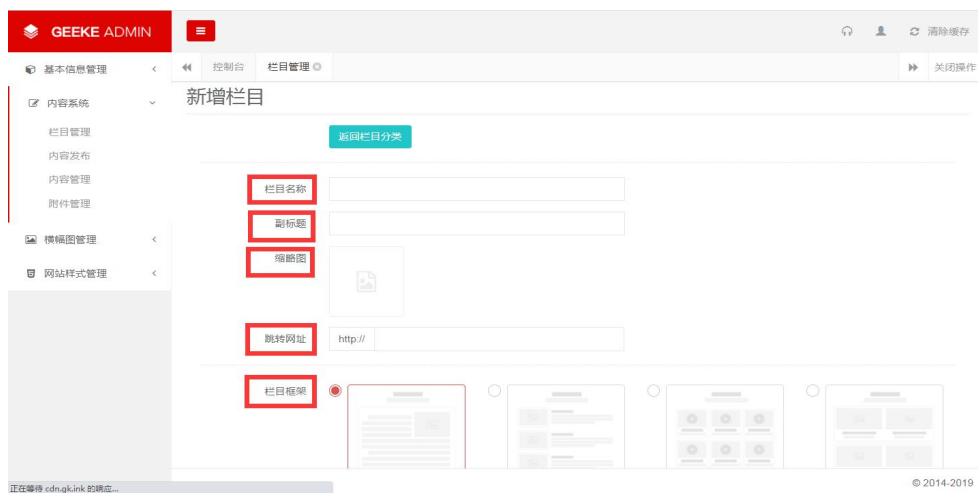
GEEKE ADMIN

清除缓存

基本信息管理

内容系统

栏目管理

内容发布

内容管理

附件管理

横幅图管理

网站样式管理

控制台

栏目管理

关闭操作

新增栏目

返回栏目分类

栏目名称

副标题

缩略图

跳转网址

http://

栏目框架

正在等待 cdn.gk.ink 的响应...

© 2014-2019